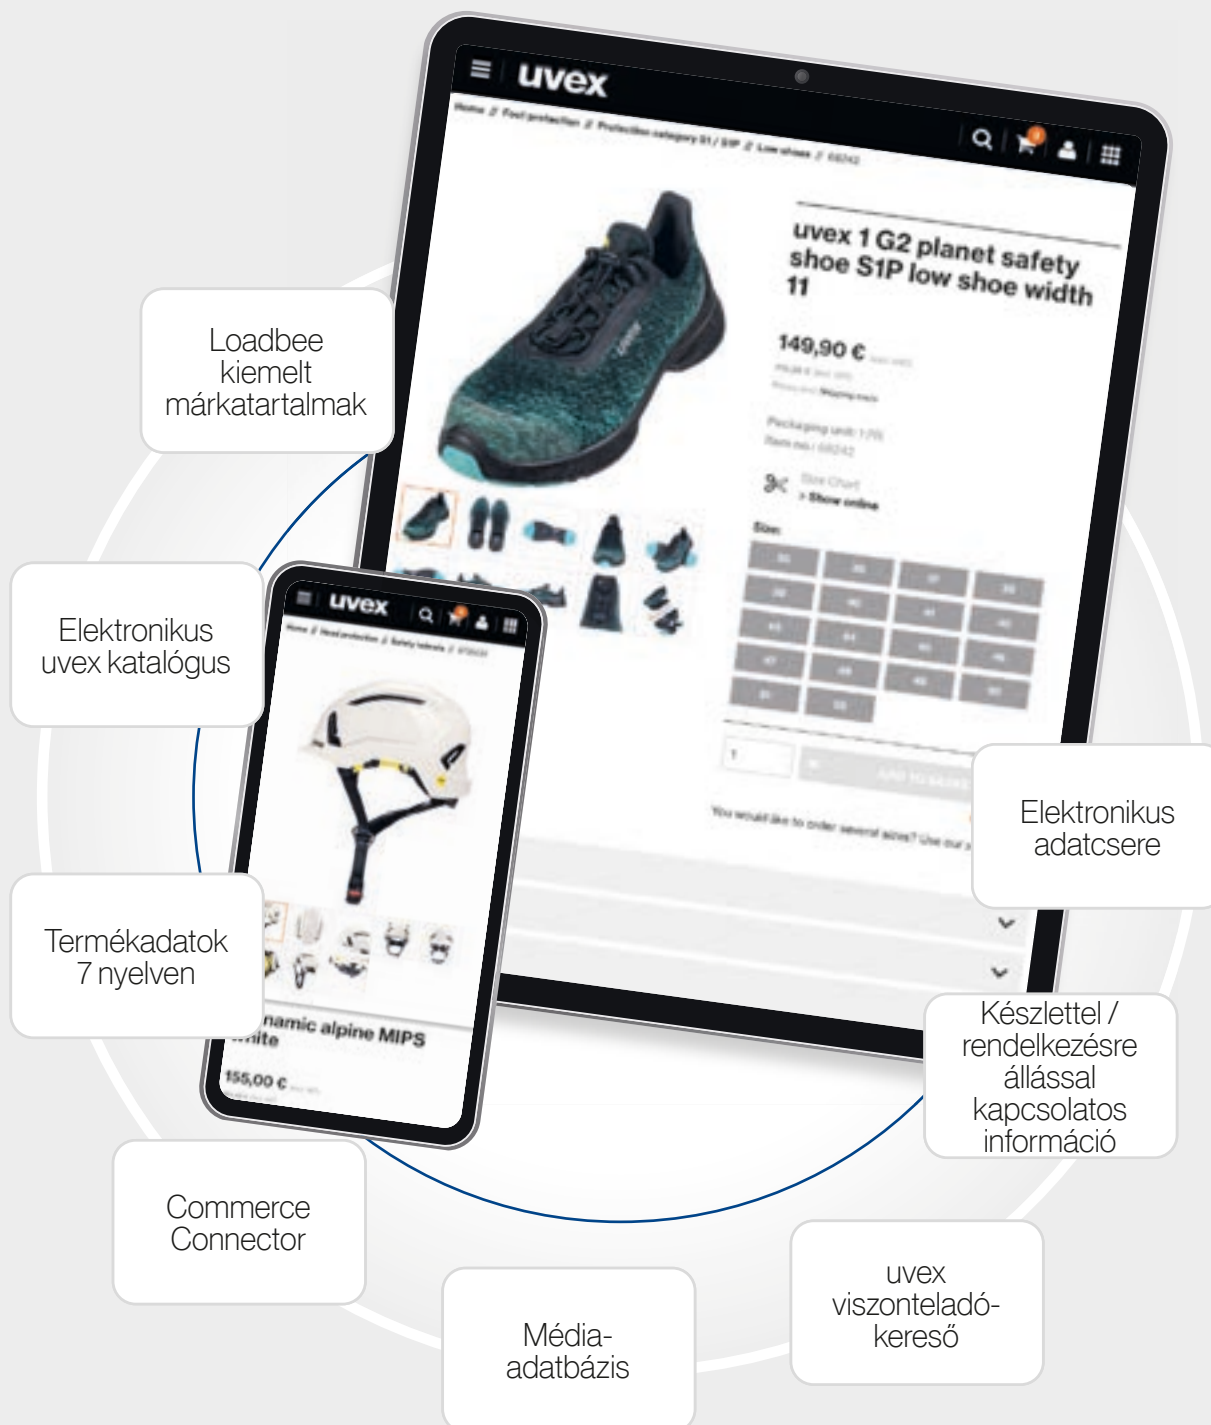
uvex

uvex 1 G2 planet safety shoe S1P low shoe width 11

149,90 €

Size:

uvex

namic alpine MIPS white

155,00 €

Loadbee kiemelt márkatartalmak

Elektronikus uvex katalógus

Termékadatok 7 nyelven

Commerce Connector

Média-adatbázis

uvex viszonteladó-kereső

Készlettel / rendelkezésre állással kapcsolatos információ

Elektronikus adatcsere